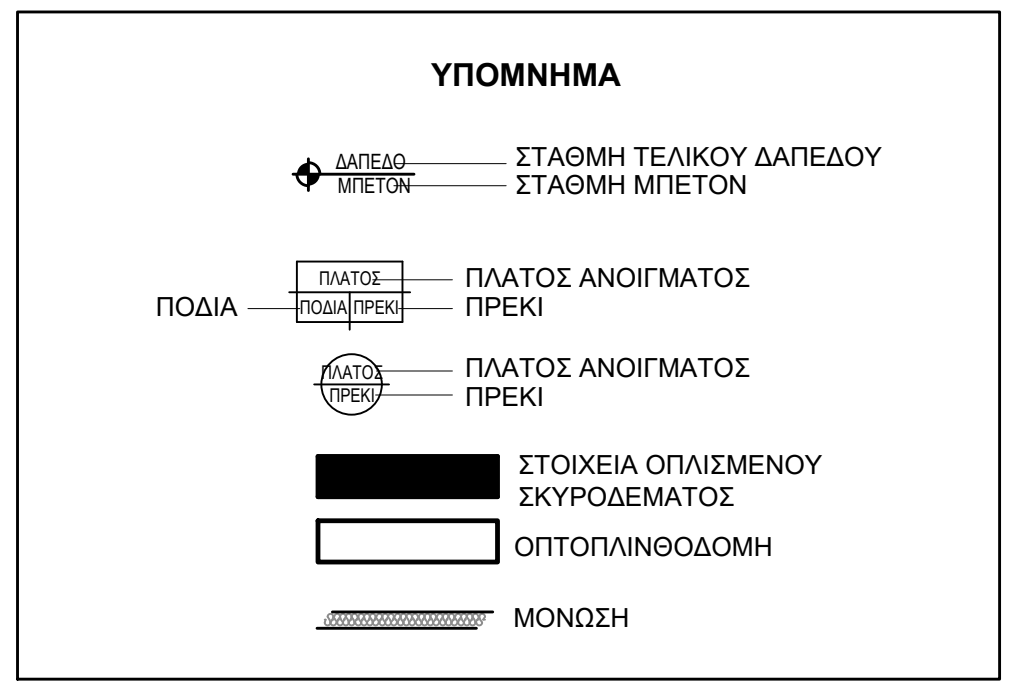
ΥΠΟΜΝΗΜΑ

ΔΑΠΕΔΟ
ΜΠΕΤΟΝ
ΣΤΑΘΜΗ ΤΕΛΙΚΟΥ ΔΑΠΕΔΟΥ
ΣΤΑΘΜΗ ΜΠΕΤΟΝ

ΠΛΑΤΟΣ
ΠΟΔΙΑ ΠΡΕΚΙ
ΠΛΑΤΟΣ ΑΝΟΙΓΜΑΤΟΣ
ΠΟΔΙΑ
ΠΡΕΚΙ

ΠΛΑΤΟΣ
ΠΡΕΚΙ
ΠΛΑΤΟΣ ΑΝΟΙΓΜΑΤΟΣ
ΠΡΕΚΙ

ΣΤΟΙΧΕΙΑ ΟΠΛΙΣΜΕΝΟΥ ΣΚΥΡΟΔΕΜΑΤΟΣ

ΟΠΤΟΠΛΙΝΘΟΔΟΜΗ

ΜΟΝΩΣΗ